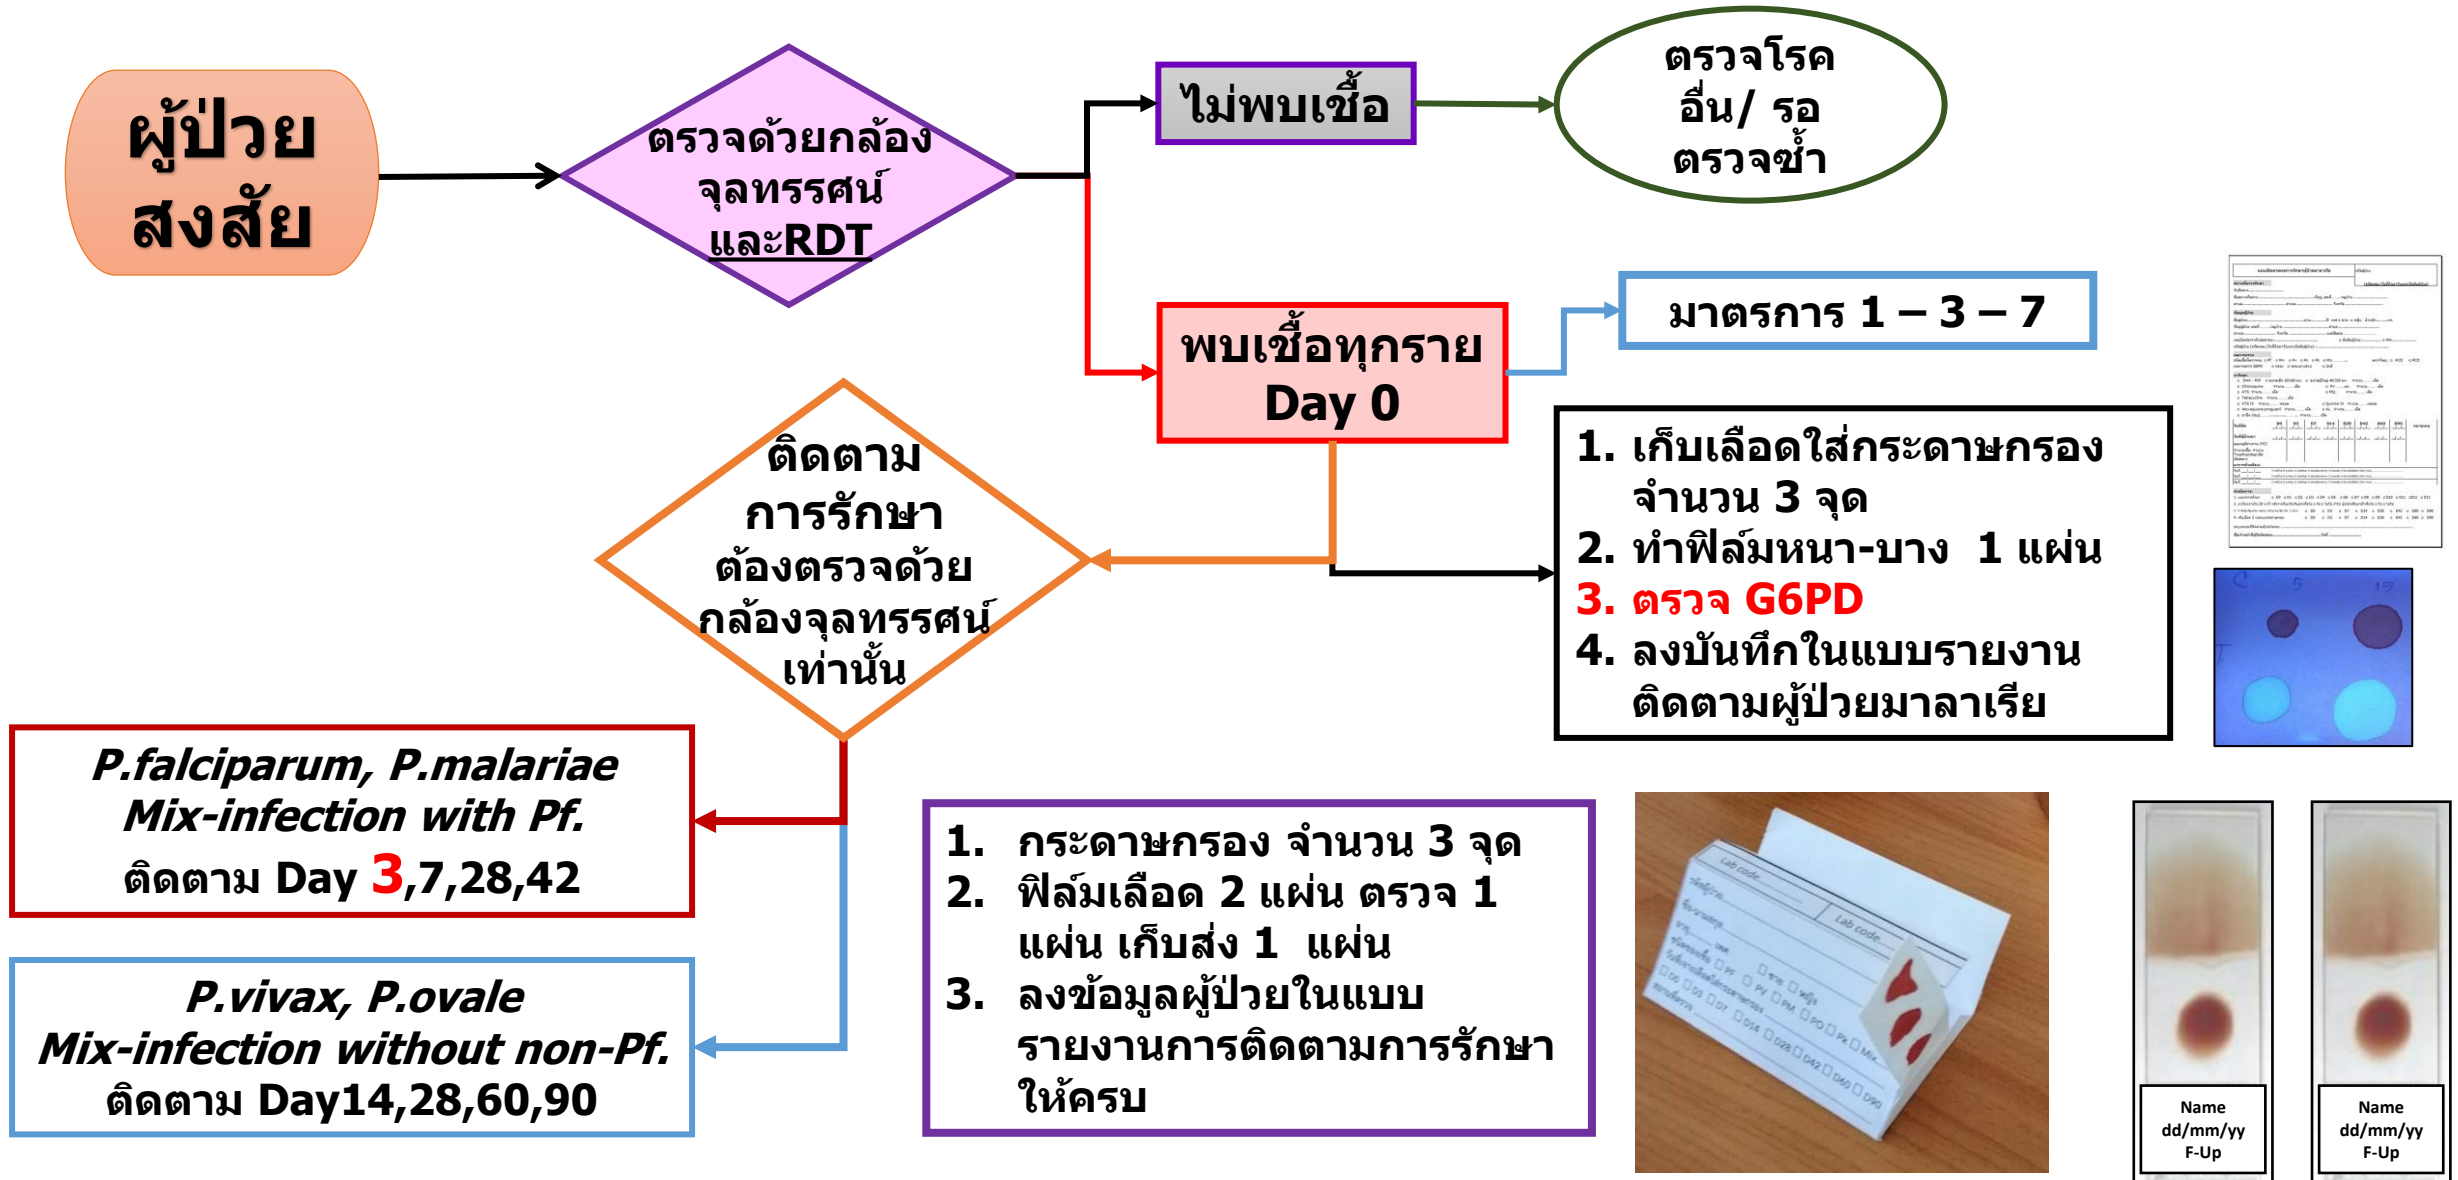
ผู้ป่วยสงสัย

ตรวจด้วยกล้องจุลทรรศน์และRDT

ไม่พบเชื้อ

ตรวจโรคอื่น/ รอตรวจซ้ำ

พบเชื้อทุกราย Day 0

มาตรการ 1 – 3 – 7

1. เก็บเลือดใส่กระดาษกรอง จำนวน 3 จุด
2. ทำฟิล์มหนา-บาง 1 แผ่น
3. ตรวจ G6PD
4. ลงบันทึกในแบบรายงานติดตามผู้ป่วยมาลาเรีย

ติดตามการรักษา ต้องตรวจด้วยกล้องจุลทรรศน์เท่านั้น

*P.falciparum, P.malariae Mix-infection with Pf.*
ติดตาม Day 3,7,28,42

*P.vivax, P.ovale Mix-infection without non-Pf.*
ติดตาม Day14,28,60,90

1. กระดาษกรอง จำนวน 3 จุด
2. ฟิล์มเลือด 2 แผ่น ตรวจ 1 แผ่น เก็บส่ง 1 แผ่น
3. ลงข้อมูลผู้ป่วยในแบบรายงานการติดตามการรักษาให้ครบ

Lab code
Lab code

Name
dd/mm/yy
F-Up

Name
dd/mm/yy
F-Up